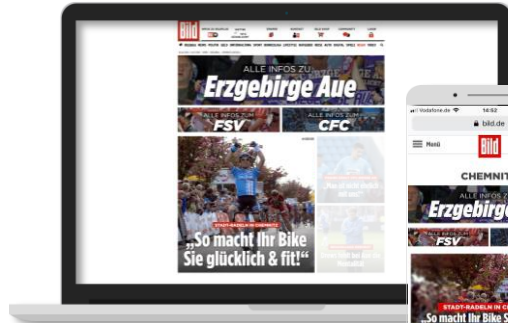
Bild

ALLE INFOS ZU
Erzgebirge Aue

ALLE INFOS ZUM
FSV

ALLE INFOS ZUM
CFC

STADT-RADELN IN CHEMNITZ
„So macht Ihr Bike Sie glücklich & fit!"

Vodafone.de
14:52
bild.de
Menü
Bild
CHEMNIT
ALLE INFOS ZU
Erzgebirge
FSV
STADT-RADELN IN C
„So macht Ihr Bike S